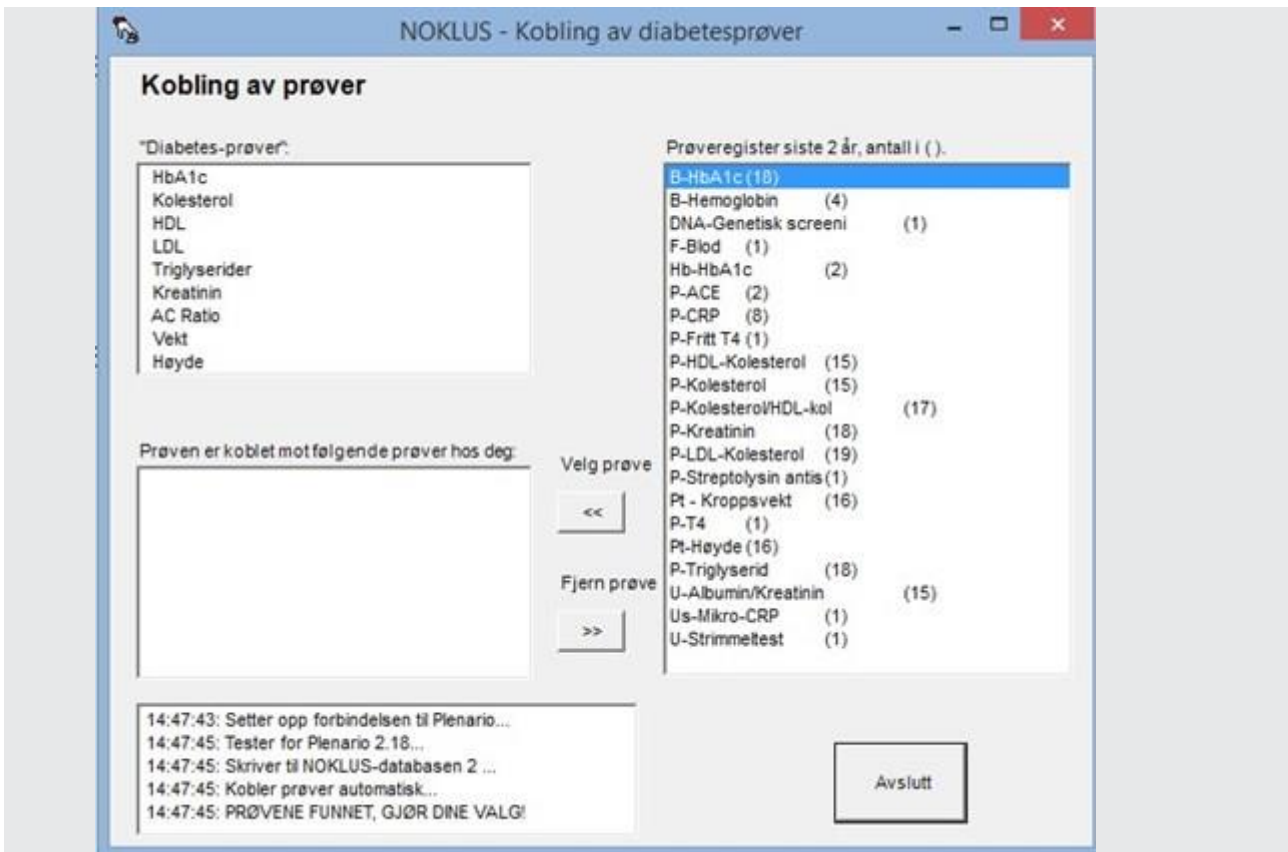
NOKLUS - Kobling av diabetesprøver

Kobling av prøver

"Diabetes-prøver":

HbA1c
Kolesterol
HDL
LDL
Triglyserider
Kreatinin
AC Ratio
Vekt
Høyde

Prøveregister siste 2 år, antall i ( ).

B-HbA1c (18)
B-Hemoglobin (4)
DNA-Genetisk screeni (1)
F-Blod (1)
Hb-HbA1c (2)
P-ACE (2)
P-CRP (8)
P-Fritt T4 (1)
P-HDL-Kolesterol (15)
P-Kolesterol (15)
P-Kolesterol/HDL-kol (17)
P-Kreatinin (18)
P-LDL-Kolesterol (19)
P-Streptolysin antis (1)
Pt - Kroppsvekt (16)
P-T4 (1)
Pt-Høyde (16)
P-Triglyserid (18)
U-Albumin/Kreatinin (15)
Us-Mikro-CRP (1)
U-Strimmeltest (1)

Prøven er koblet mot følgende prøver hos deg:

Velg prøve

<<

Fjern prøve

>>

14:47:43: Setter opp forbindelsen til Plenario...
14:47:45: Tester for Plenario 2.18...
14:47:45: Skriver til NOKLUS-databasen 2 ...
14:47:45: Kobler prøver automatisk...
14:47:45: PRØVENE FUNNET, GJØR DINE VALG!

Avslutt